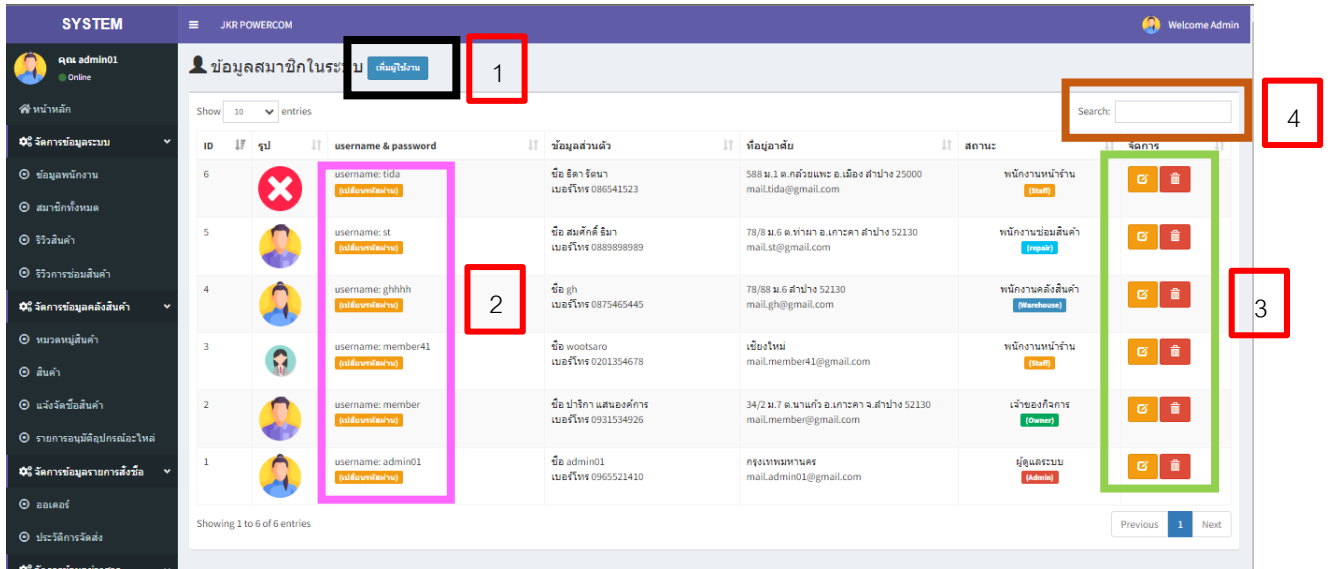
SYSTEM

คุณ admin01
Online

หน้าหลัก

จัดการข้อมูลระบบ

ข้อมูลพนักงาน

สมาชิกทั้งหมด

รีวิวสินค้า

รีวิวการซ่อมสินค้า

จัดการข้อมูลคลังสินค้า

หมวดหมู่สินค้า

สินค้า

แจ้งจัดซื้อสินค้า

รายการอนุมัติอุปกรณ์อะไหล่

จัดการข้อมูลรายการสั่งซื้อ

ออเดอร์

ประวัติการจัดส่ง

JKR POWERCOM

Welcome Admin

ข้อมูลสมาชิกในระบบ เพิ่มผู้ใช้งาน

1

Show 10 entries

Search:

4

| ID | รูป | username & password | ข้อมูลส่วนตัว | ที่อยู่อาศัย | สถานะ | จัดการ |
|---|---|---|---|---|---|---|
| 6 | | username: tida (เปลี่ยนรหัสผ่าน) | ชื่อ ธิดา รัตนา เบอร์โทร 086541523 | 588 ม.1 ต.กล้วยแพะ อ.เมือง ลำปาง 25000 mail.tida@gmail.com | พนักงานหน้าร้าน (Staff) | |
| 5 | | username: st (เปลี่ยนรหัสผ่าน) | ชื่อ สมศักดิ์ ธิมา เบอร์โทร 0889898989 | 78/8 ม.6 ต.ท่าผา อ.เกาะคา ลำปาง 52130 mail.st@gmail.com | พนักงานซ่อมสินค้า (repair) | |
| 4 | | username: ghhhh (เปลี่ยนรหัสผ่าน) | ชื่อ gh เบอร์โทร 0875465445 | 78/88 ม.6 ลำปาง 52130 mail.gh@gmail.com | พนักงานคลังสินค้า (Warehouse) | |
| 3 | | username: member41 (เปลี่ยนรหัสผ่าน) | ชื่อ wootsaro เบอร์โทร 0201354678 | เชียงใหม่ mail.member41@gmail.com | พนักงานหน้าร้าน (Staff) | |
| 2 | | username: member (เปลี่ยนรหัสผ่าน) | ชื่อ ปาริกา แสนองค์การ เบอร์โทร 0931534926 | 34/2 ม.7 ต.นาแก้ว อ.เกาะคา จ.ลำปาง 52130 mail.member@gmail.com | เจ้าของกิจการ (Owner) | |
| 1 | | username: admin01 (เปลี่ยนรหัสผ่าน) | ชื่อ admin01 เบอร์โทร 0965521410 | กรุงเทพมหานคร mail.admin01@gmail.com | ผู้ดูแลระบบ (Admin) | |

2

3

Showing 1 to 6 of 6 entries

Previous 1 Next